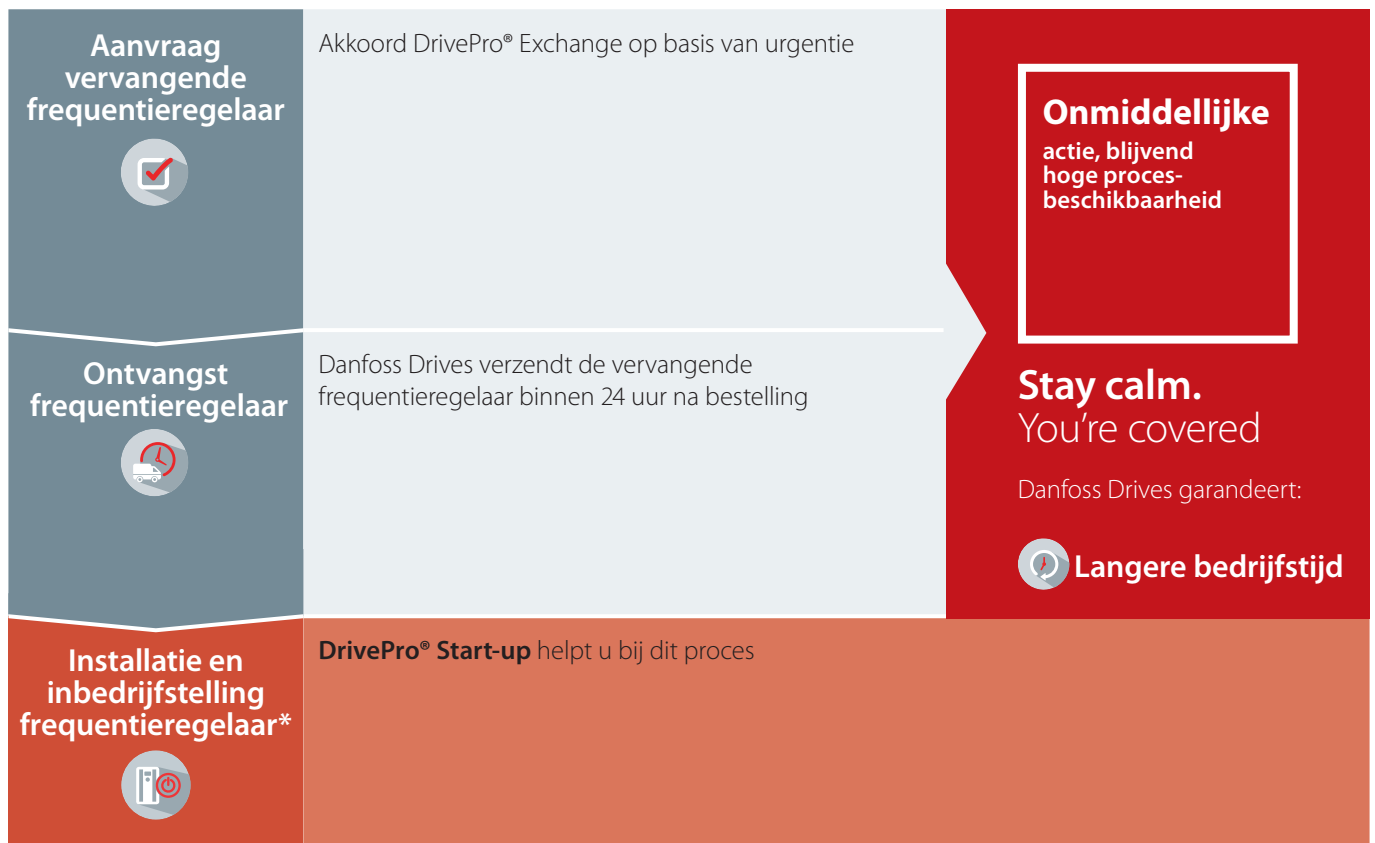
Aanvraag vervangende frequentieregelaar

Akkoord DrivePro® Exchange op basis van urgentie

Onmiddellijke
actie, blijvend hoge procesbeschikbaarheid

Ontvangst frequentieregelaar

Danfoss Drives verzendt de vervangende frequentieregelaar binnen 24 uur na bestelling

Stay calm.
You're covered

Danfoss Drives garandeert:

Langere bedrijfstijd

Installatie en inbedrijfstelling frequentieregelaar*

**DrivePro® Start-up** helpt u bij dit proces